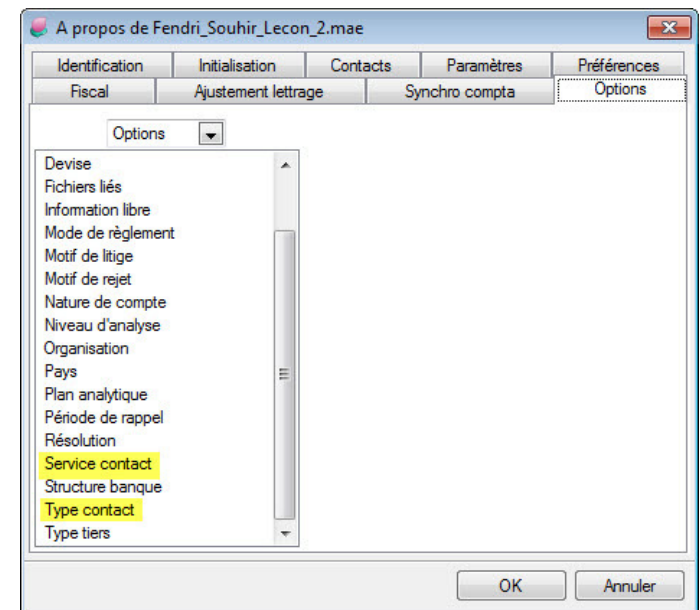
A propos de Fendri_Souhir_Lecon_2.mae

Identification | Initialisation | Contacts | Paramètres | Préférences
Fiscal | Ajustement lettrage | Synchro compta | Options

Options

Devise
Fichiers liés
Information libre
Mode de règlement
Motif de litige
Motif de rejet
Nature de compte
Niveau d'analyse
Organisation
Pays
Plan analytique
Période de rappel
Résolution
Service contact
Structure banque
Type contact
Type tiers

OK
Annuler